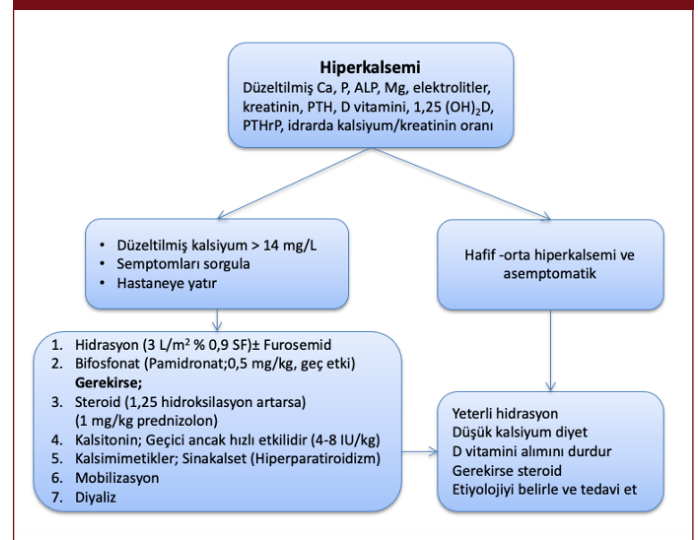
Hiperkalsemi
Düzeltilmiş Ca, P, ALP, Mg, elektrolitler, kreatinin, PTH, D vitamini, 1,25 $(OH)_2D$, PTHrP, idrarda kalsiyum/kreatinin oranı

- Düzeltilmiş kalsiyum > 14 mg/L
- Semptomları sorgula
- Hastaneye yatır

Hafif -orta hiperkalsemi ve asemptomatik

1. Hidrasyon (3 L/m² % 0,9 SF)± Furosemid
2. Bifosfonat (Pamidronat;0,5 mg/kg, geç etki)
**Gerekirse;**
3. Steroid (1,25 hidroksilasyon artarsa) (1 mg/kg prednizolon)
4. Kalsitonin; Geçici ancak hızlı etkilidir (4-8 IU/kg)
5. Kalsimimetikler; Sinakalset (Hiperparatiroidizm)
6. Mobilizasyon
7. Diyaliz

Yeterli hidrasyon
Düşük kalsiyum diyet
D vitamini alımını durdur
Gerekirse steroid
Etiyolojiyi belirle ve tedavi et